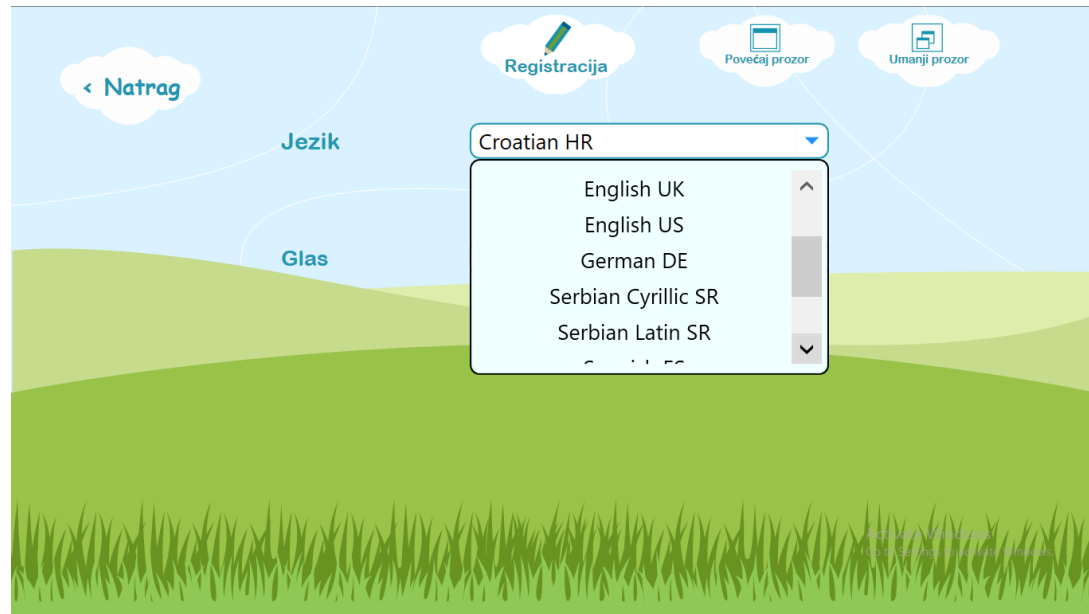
< Natrag

Registracija

Povećaj prozor

Umanji prozor

Jezik

Croatian HR

English UK
English US
German DE
Serbian Cyrillic SR
Serbian Latin SR
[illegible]

Glas

Activate Windows
Go to Settings to activate Windows.